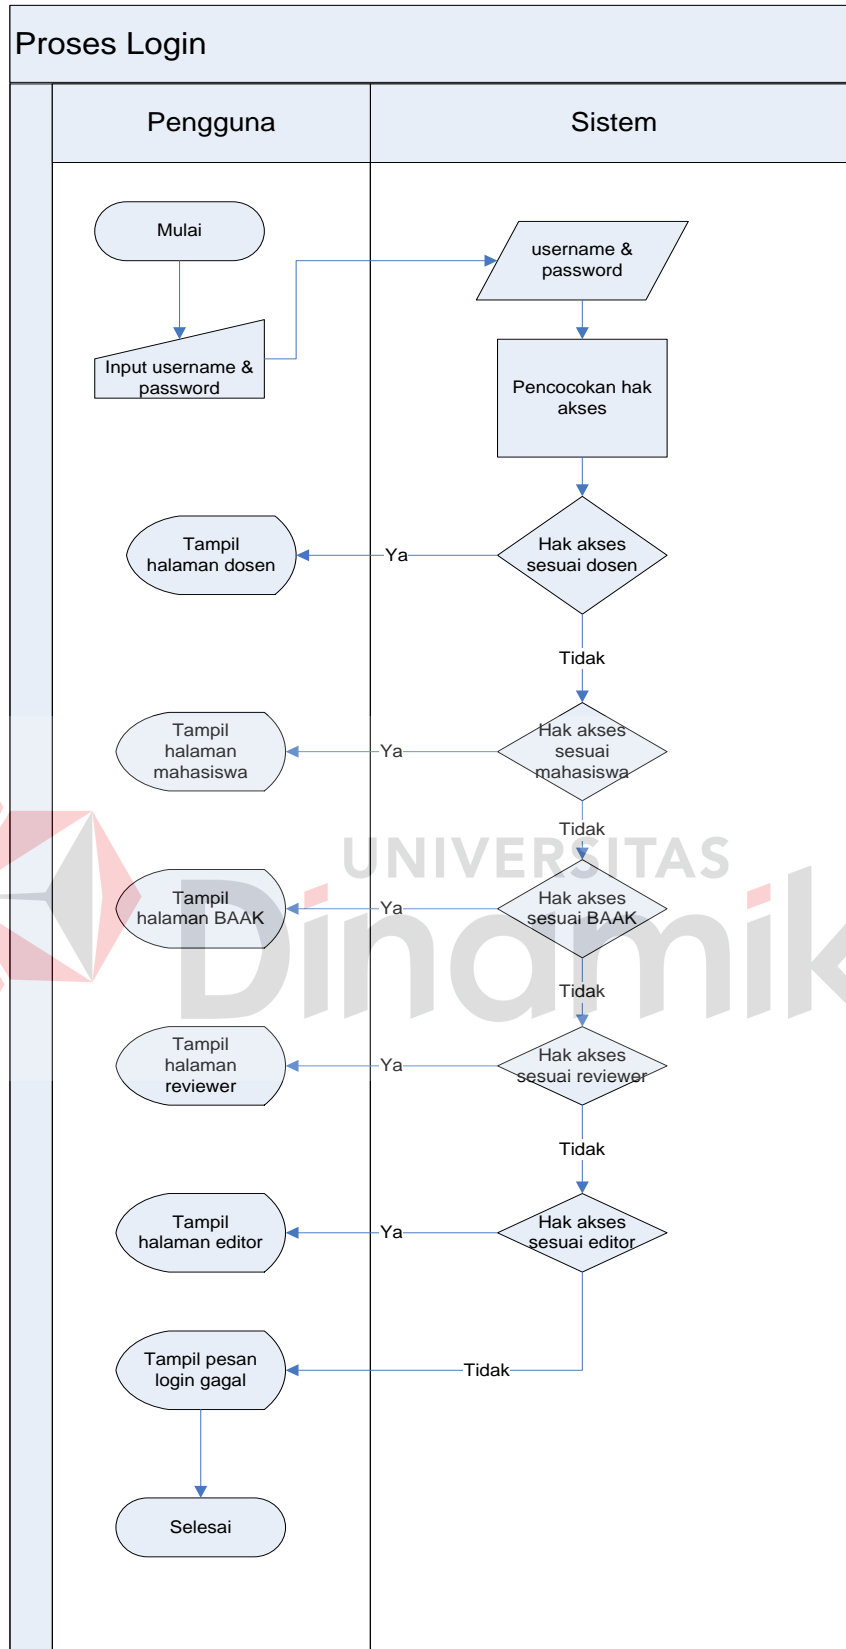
Proses Login

Pengguna

Sistem

Mulai

Input username & password

username & password

Pencocokan hak akses

Hak akses sesuai dosen

Ya

Tampil halaman dosen

Tidak

Hak akses sesuai mahasiswa

Ya

Tampil halaman mahasiswa

Tidak

UNIVERSITAS

Hak akses sesuai BAAK

Ya

Tampil halaman BAAK

Dinamika

Tidak

Hak akses sesuai reviewer

Ya

Tampil halaman reviewer

Tidak

Hak akses sesuai editor

Ya

Tampil halaman editor

Tidak

Tampil pesan login gagal

Selesai